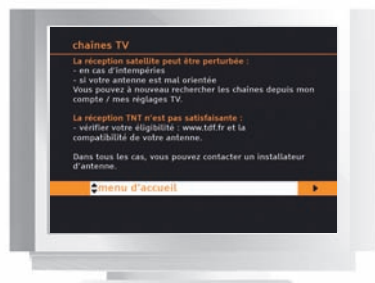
chaînes TV

La réception satellite peut être perturbée :
- en cas d'intempéries
- si votre antenne est mal orientée
Vous pouvez à nouveau rechercher les chaînes depuis mon compte / mes réglages TV.

La réception TNT n'est pas satisfaisante :
- vérifier votre éligibilité : www.tdf.fr et la compatibilité de votre antenne.

Dans tous les cas, vous pouvez contacter un installateur d'antenne.

menu d'accueil